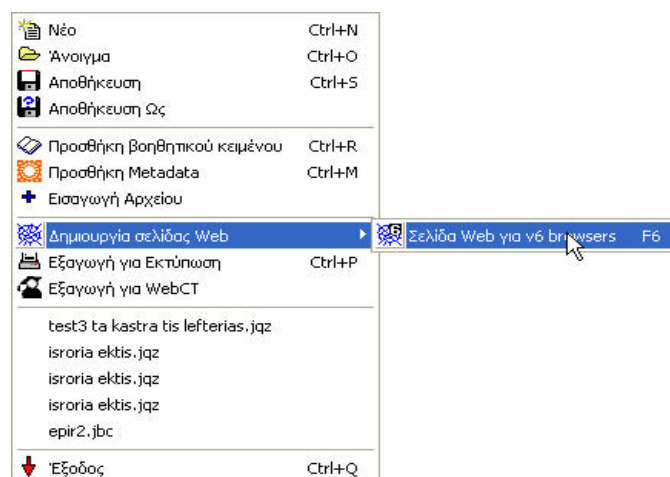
Νέο Ctrl+N
Άνοιγμα Ctrl+O
Αποθήκευση Ctrl+S
Αποθήκευση Ως

Προσθήκη βοηθητικού κειμένου Ctrl+R
Προσθήκη Metadata Ctrl+M
Εισαγωγή Αρχείου

Δημιουργία σελίδας Web
Σελίδα Web για v6 browsers F6
Εξαγωγή για Εκτύπωση Ctrl+P
Εξαγωγή για WebCT

test3 ta kastra tis lefterias.jqz
isroria ektis.jqz
isroria ektis.jqz
isroria ektis.jqz
epir2.jbc

Έξοδος Ctrl+Q